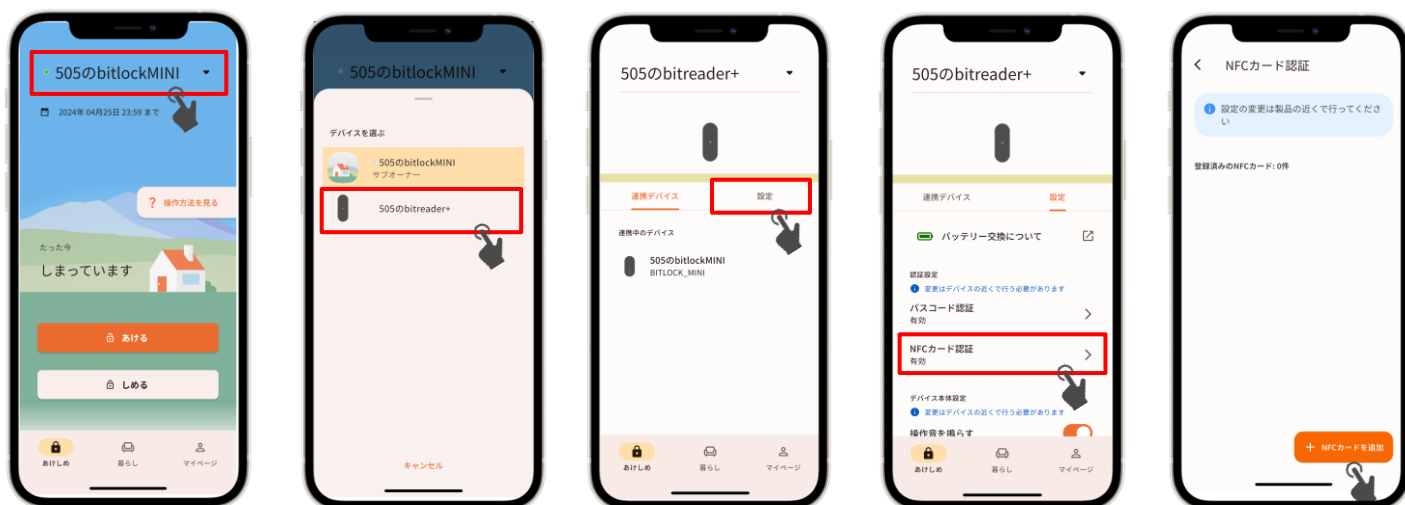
505のbitlockMINI

2024年 04月25日 23:59 まで

操作方法を見る

たった今

しまっています

あける

しめる

あけしめ

暮らし

マイページ

505のbitlockMINI

デバイスを選ぶ

505のbitlockMINI

サブオーナー

505のbitreader+

キャンセル

505のbitreader+

連携デバイス

設定

連携中のデバイス

505のbitlockMINI

BITLOCK_MINI

あけしめ

暮らし

マイページ

505のbitreader+

連携デバイス

設定

バッテリー交換について

認証設定

変更はデバイスの近くで行う必要があります

パスコード認証

有効

NFCカード認証

有効

デバイス本体設定

変更はデバイスの近くで行う必要があります

操作音を鳴らす

あけしめ

暮らし

マイページ

NFCカード認証

設定の変更は製品の近くで行ってください

登録済みのNFCカード: 0件

NFCカードを追加